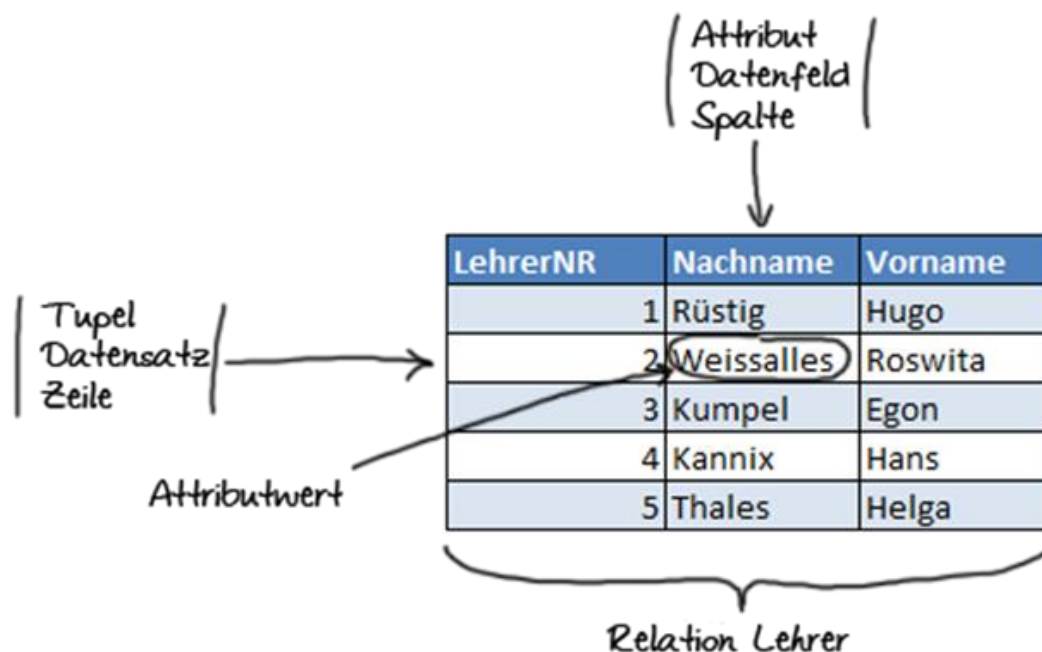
Attribut
Datenfeld
Spalte

Tupel
Datensatz
Zeile

| LehrerNR | Nachname | Vorname |
|---|---|---|
| 1 | Rüstig | Hugo |
| 2 | Weissalles | Roswita |
| 3 | Kumpel | Egon |
| 4 | Kannix | Hans |
| 5 | Thales | Helga |

Attributwert

Relation Lehrer